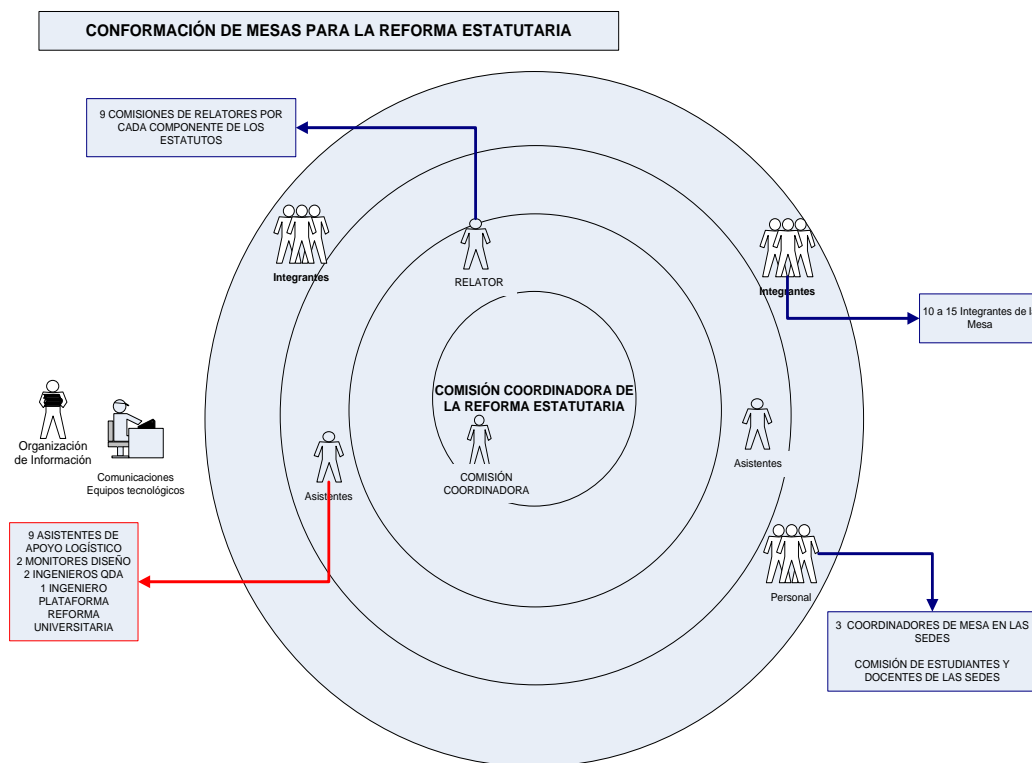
CONFORMACIÓN DE MESAS PARA LA REFORMA ESTATUTARIA

9 COMISIONES DE RELATORES POR CADA COMPONENTE DE LOS ESTATUTOS

Integrantes

RELATOR

Integrantes

10 a 15 Integrantes de l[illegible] Mesa

COMISIÓN COORDINADORA DE LA REFORMA ESTATUTARIA

Organización de Información

Comunicaciones Equipos tecnológicos

Asistentes

COMISIÓN COORDINADORA

Asistentes

9 ASISTENTES DE APOYO LOGÍSTICO
2 MONITORES DISEÑO
2 INGENIEROS QDA
1 INGENIERO PLATAFORMA REFORMA UNIVERSITARIA

Personal

3 COORDINADORES DE MESA EN LAS SEDES

COMISIÓN DE ESTUDIANTES Y DOCENTES DE LAS SEDES